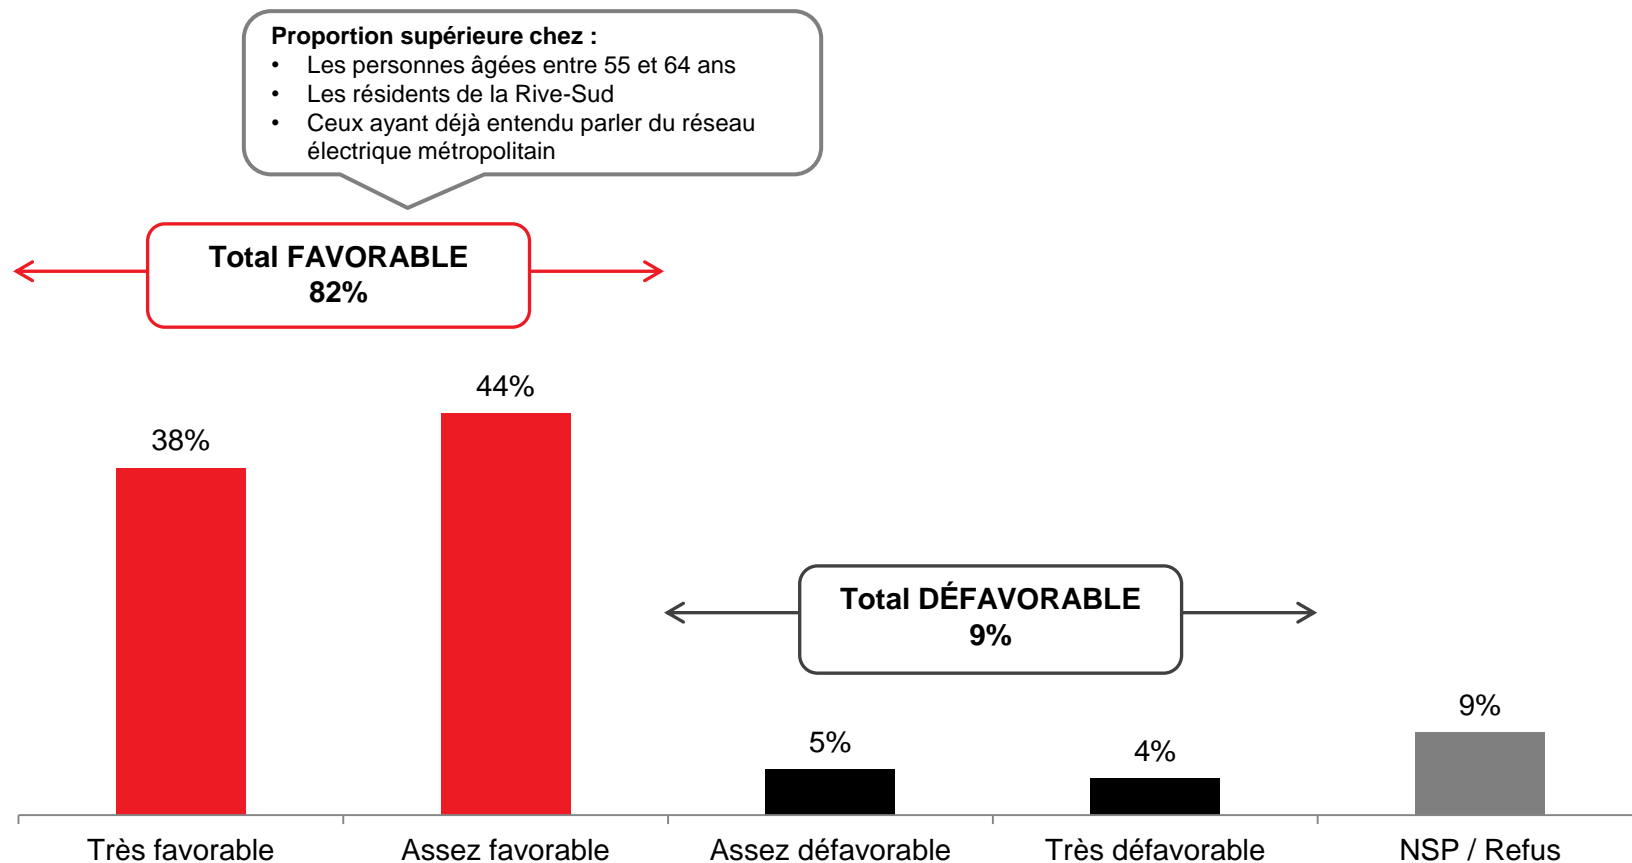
Proportion supérieure chez :
• Les personnes âgées entre 55 et 64 ans
• Les résidents de la Rive-Sud
• Ceux ayant déjà entendu parler du réseau électrique métropolitain

Total FAVORABLE
82%

38%
44%

Total DÉFAVORABLE
9%

5%
4%
9%

Très favorable
Assez favorable
Assez défavorable
Très défavorable
NSP / Refus